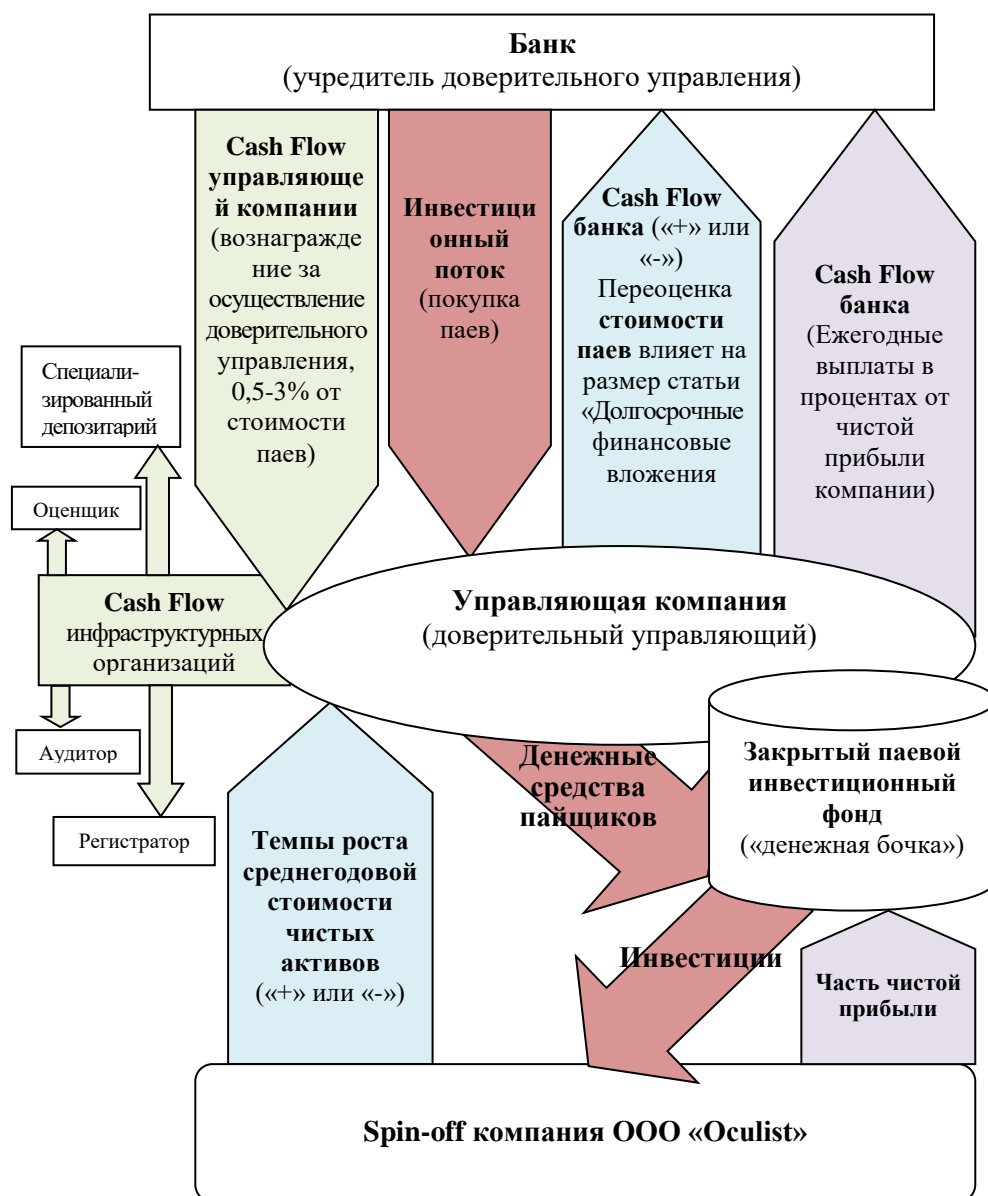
**Банк**
(учредитель доверительного управления)

**Cash Flow управляющей компании** (вознаграждение за осуществление доверительного управления, 0,5-3% от стоимости паев)

**Инвестиционный поток** (покупка паев)

**Cash Flow банка** («+» или «-») Переоценка **стоимости паев** влияет на размер статьи «Долгосрочные финансовые вложения

**Cash Flow банка** (Ежегодные выплаты в процентах от чистой прибыли компании)

Специализированный депозитарий

Оценщик

**Cash Flow** инфраструктурных организаций

Аудитор

Регистратор

**Управляющая компания**
(доверительный управляющий)

**Денежные средства пайщиков**

**Закрытый паевой инвестиционный фонд**
(«денежная бочка»)

**Темпы роста среднегодовой стоимости чистых активов** («+» или «-»)

**Инвестиции**

**Часть чистой прибыли**

**Spin-off компания ООО «Oculist»**